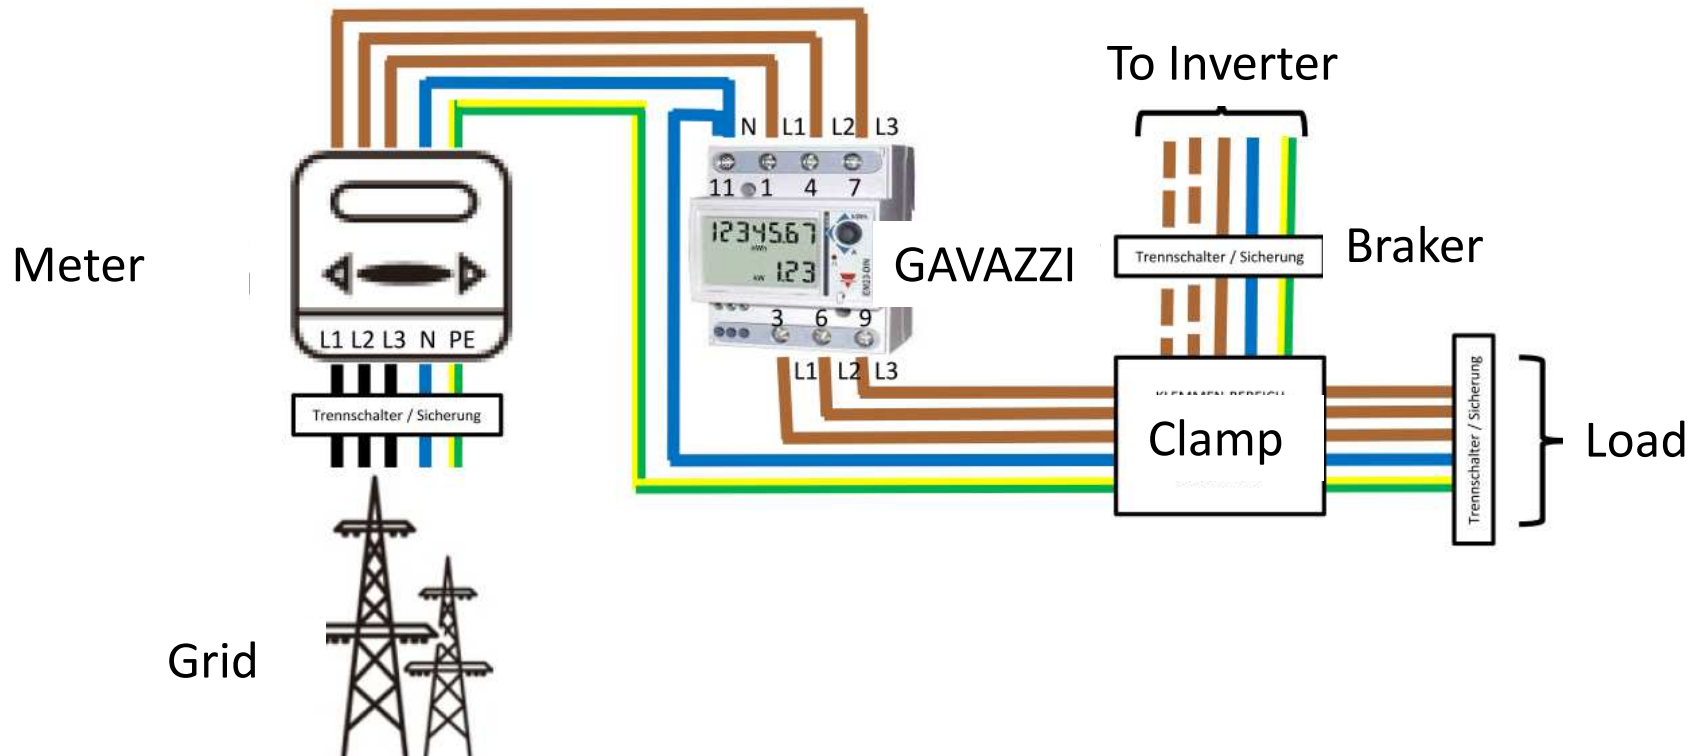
To Inverter

Meter

N L1 L2 L3
11 1 4 7
1234567
kWh
kW 123
EM23-DIN
3 6 9
L1 L2 L3

GAVAZZI

Trennschalter / Sicherung

Braker

L1 L2 L3 N PE

Trennschalter / Sicherung

KLEMMEN BEREICH
Clamp

Trennschalter / Sicherung

Load

Grid